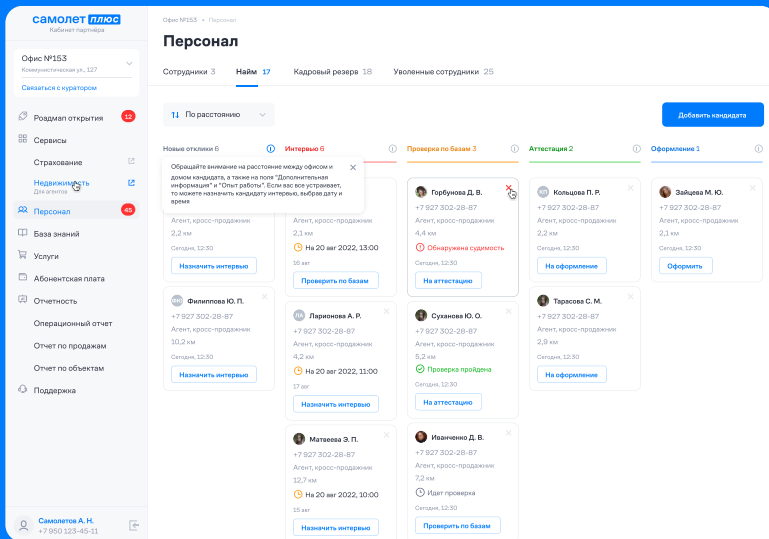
самолет плюс
Кабинет партнёра

Офис №153
Коммунистическая ул., 127
Связаться с куратором

Роадмап открытия 12
Сервисы
Страхование
Недвижимость
Для агентов
Персонал 45
База знаний
Услуги
Абонентская плата
Отчетность
Операционный отчет
Отчет по продажам
Отчет по объектам
Поддержка

Самолетов А. Н.
+7 950 123-45-11

Офис №153 • Персонал

Персонал

Сотрудники 3 | Найм 17 | Кадровый резерв 18 | Уволенные сотрудники 25

По расстоянию

Добавить кандидата

Новые отклики 6

Обращайте внимание на расстояние между офисом и домом кандидата, а также на поле "Дополнительная информация" и "Опыт работы". Если вас все устраивает, то можете назначить кандидату интервью, выбрав дату и время

Агент, кросс-продажник
2,2 км
Сегодня, 12:30
Назначить интервью

Филиппова Ю. П.
+7 927 302-28-87
Агент, кросс-продажник
10,2 км
Сегодня, 12:30
Назначить интервью

Интервью 6

Агент, кросс-продажник
2,1 км
На 20 авг 2022, 13:00
16 авг
Проверить по базам

Ларионова А. Р.
+7 927 302-28-87
Агент, кросс-продажник
4,2 км
На 20 авг 2022, 11:00
17 авг
Назначить интервью

Матвеева Э. П.
+7 927 302-28-87
Агент, кросс-продажник
12,7 км
На 20 авг 2022, 12:30
15 авг
Назначить интервью

Проверка по базам 3

Горбунова Д. В.
+7 927 302-28-87
Агент, кросс-продажник
4,4 км
Обнаружена судимость
Сегодня, 12:30
На аттестацию

Суханова Ю. О.
+7 927 302-28-87
Агент, кросс-продажник
5,2 км
Проверка пройдена
Сегодня, 12:30
На аттестацию

Иванченко Д. В.
+7 927 302-28-87
Агент, кросс-продажник
7,2 км
Идет проверка
Сегодня, 12:30
Проверить по базам

Аттестация 2

Кольцова П. Р.
+7 927 302-28-87
Агент, кросс-продажник
2,3 км
На оформление

Тарасова С. М.
+7 927 302-28-87
Агент, кросс-продажник
2,9 км
Сегодня, 12:30
На оформление

Оформление 1

Зайцева М. Ю.
+7 927 302-28-87
Агент, кросс-продажник
2,1 км
Сегодня, 12:30
Оформить